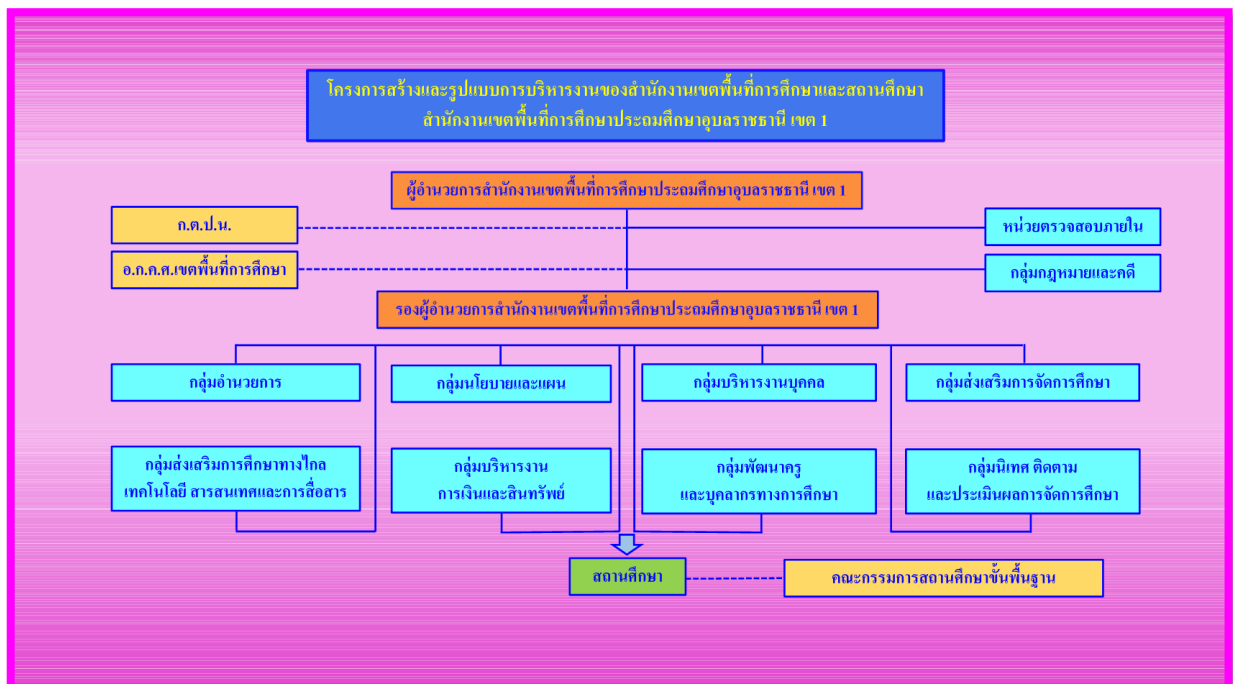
โครงการสร้างและรูปแบบการบริหารงานของสำนักงานเขตพื้นที่การศึกษาและสถานศึกษา
สำนักงานเขตพื้นที่การศึกษาประถมศึกษาอุบลราชธานี เขต 1

ผู้อำนวยการสำนักงานเขตพื้นที่การศึกษาประถมศึกษาอุบลราชธานี เขต 1

ก.ต.ป.น.

หน่วยตรวจสอบภายใน

อ.ก.ค.ศ.เขตพื้นที่การศึกษา

กลุ่มกฎหมายและคดี

รองผู้อำนวยการสำนักงานเขตพื้นที่การศึกษาประถมศึกษาอุบลราชธานี เขต 1

กลุ่มอำนวยการ

กลุ่มนโยบายและแผน

กลุ่มบริหารงานบุคคล

กลุ่มส่งเสริมการจัดการศึกษา

กลุ่มส่งเสริมการศึกษาทางไกล เทคโนโลยี สารสนเทศและการสื่อสาร

กลุ่มบริหารงาน การเงินและสินทรัพย์

กลุ่มพัฒนาครู และบุคลากรทางการศึกษา

กลุ่มนิเทศ ติดตาม และประเมินผลการจัดการศึกษา

สถานศึกษา

คณะกรรมการสถานศึกษาขั้นพื้นฐาน